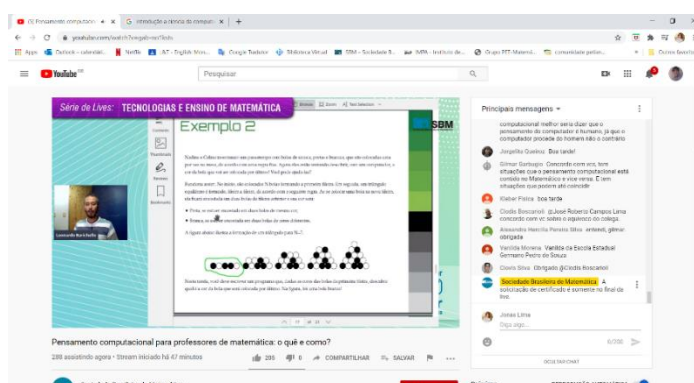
(1) Pensamento computacional × | Introdução à ciência da computação × | +

youtube.com/watch?v=gab-rscf3oIo

Apps | Outlook - calendário | Netflix | AT - English Micro... | Google Tradutor | Biblioteca Virtual | SBM - Sociedade B... | IMPA - Instituto de... | Grupo PET Matemát... | comunidade pedian... | Outros favoritos

YouTube BR

Pesquisar

Série de Lives: TECNOLOGIAS E ENSINO DE MATEMÁTICA

SBM

Exemplo 2

Leonardo Barichello

Pensamento computacional para professores de matemática: o quê e como?

288 assistindo agora • Stream iniciado há 47 minutos

205 | 0 | COMPARTILHAR | SALVAR

Principais mensagens

computacional melhor seria dizer que o pensamento do computador é humano, já que o computador procede do homem não o contrário

Jorgelita Queiroz Boa tarde!

Gilmar Garbugio Concordo com vcs, toro situações que o pensamento computacional está contido na Matemática e vice versa. E em situações que podem até coincidir

Kleber Felice boa tarde

Cicido Boscarioli @José Roberto Campos Lima concordo com vc sobre o alguemco no colégio

Alexandre Heredia Pereira Silva entendi, gilmar obrigado

Vanilda Moreira Vanilda da Escola Estadual Germano Pedro de Souza

Cícero Silva Obrigado @Cicido Boscarioli

Sociedade Brasileira de Matemática A solicitação de certificado é somente no final da live.

Jonas Lima
Diga algo...

0/200

OCULTAR CHAT